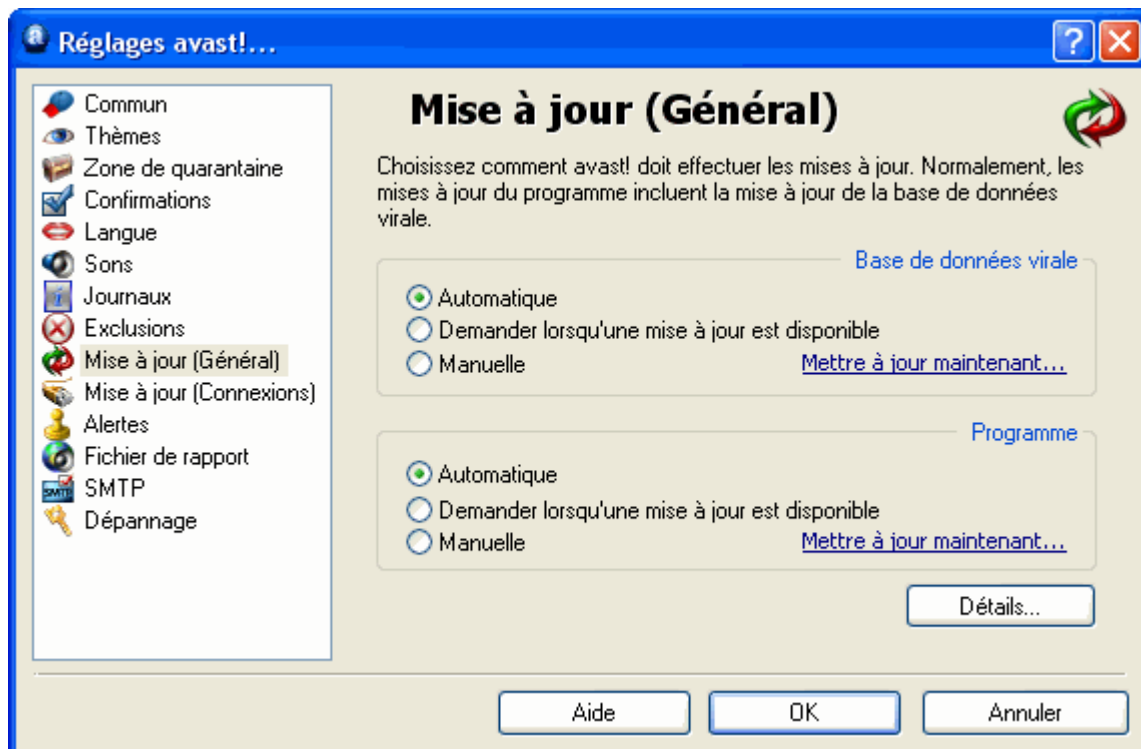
Réglages avast!...

?

Commun
Thèmes
Zone de quarantaine
Confirmations
Langue
Sons
Journaux
Exclusions
Mise à jour (Général)
Mise à jour (Connexions)
Alertes
Fichier de rapport
SMTP
Dépannage

Mise à jour (Général)

Choisissez comment avast! doit effectuer les mises à jour. Normalement, les mises à jour du programme incluent la mise à jour de la base de données virale.

Base de données virale
Automatique
Demander lorsqu'une mise à jour est disponible
Manuelle
Mettre à jour maintenant...

Programme
Automatique
Demander lorsqu'une mise à jour est disponible
Manuelle
Mettre à jour maintenant...

Détails...

Aide
OK
Annuler